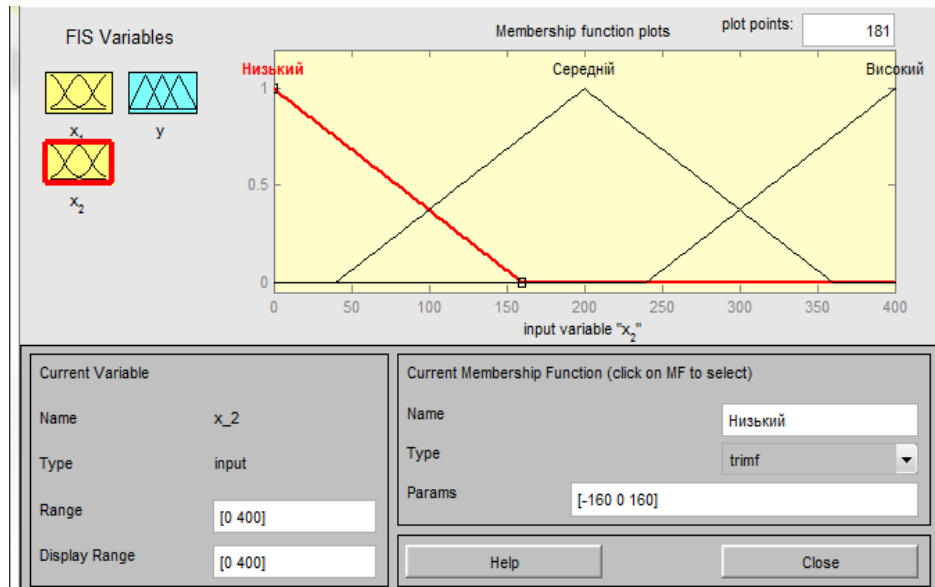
FIS Variables

$x_1$ y

$x_2$

Membership function plots

plot points: 181

Низький Середній Високий

1

0.5

0

0 50 100 150 200 250 300 350 400

input variable "$x_2$"

Current Variable

Name x_2

Type input

Range [0 400]

Display Range [0 400]

Current Membership Function (click on MF to select)

Name Низький

Type trimf

Params [-160 0 160]

Help

Close